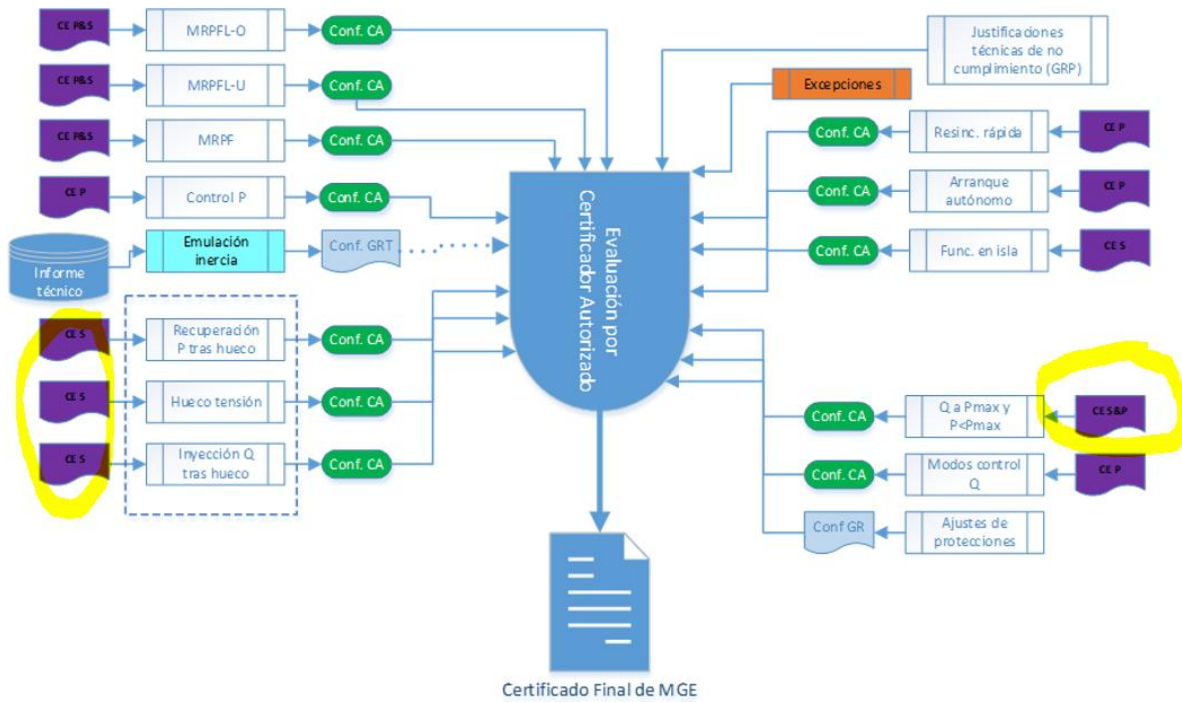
CE P&S
MRPFL-O
Conf. CA

CE P&S
MRPFL-U
Conf. CA

CE P&S
MRPF
Conf. CA

CE P
Control P
Conf. CA

Informe técnico
Emulación inercia
Conf. GRT

CE S
Recuperación P tras hueco
Conf. CA

CE S
Hueco tensión
Conf. CA

CE S
Inyección Q tras hueco
Conf. CA

Evaluación por Certificador Autorizado

Justificaciones técnicas de no cumplimiento (GRP)

Excepciones

Conf. CA
Resinc. rápida
CE P

Conf. CA
Arranque autónomo
CE P

Conf. CA
Func. en isla
CE S

Conf. CA
Q a Pmax y P<Pmax
CE S&P

Conf. CA
Modos control Q
CE P

Conf GR
Ajustes de protecciones

Certificado Final de MGE